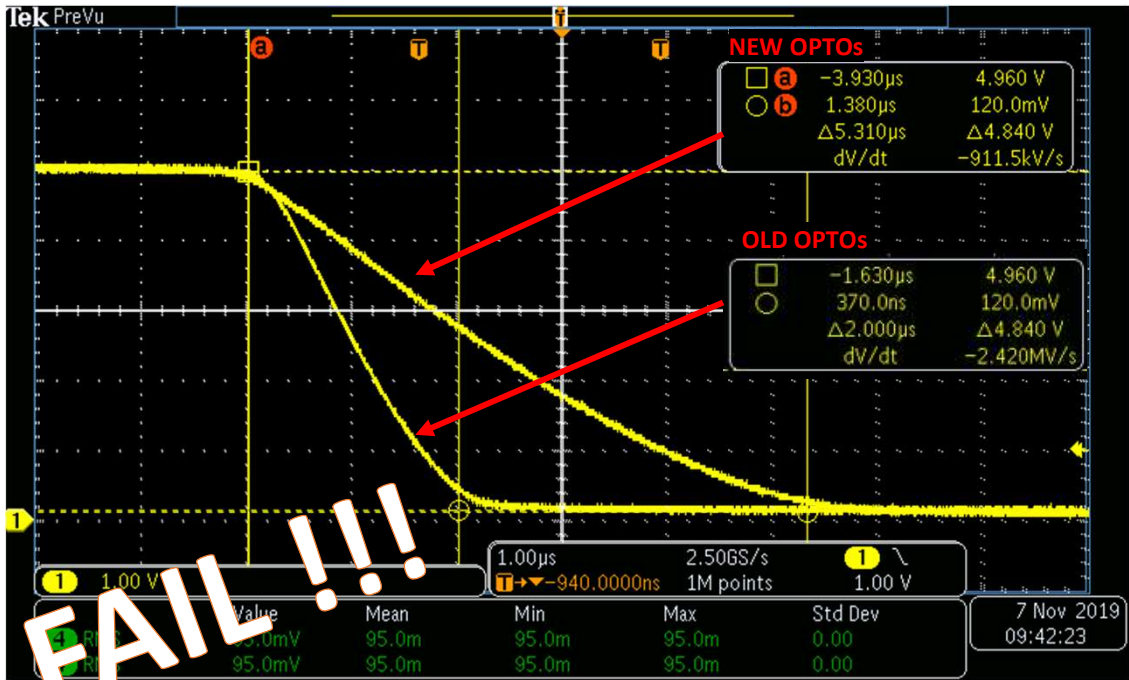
Tek PreVu

a T T

NEW OPTOs

a −3.930µs 4.960 V
b 1.380µs 120.0mV
Δ5.310µs Δ4.840 V
dV/dt −911.5kV/s

OLD OPTOs

−1.630µs 4.960 V
370.0ns 120.0mV
Δ2.000µs Δ4.840 V
dV/dt −2.420MV/s

1

1 1.00 V

1.00µs 2.50GS/s 1
T→▾−940.0000ns 1M points 1.00 V

FAIL !!!

| | Value | Mean | Min | Max | Std Dev |
|---|---|---|---|---|---|
| 4 RMS | 95.0mV | 95.0m | 95.0m | 95.0m | 0.00 |
| RM | 95.0mV | 95.0m | 95.0m | 95.0m | 0.00 |

7 Nov 2019
09:42:23